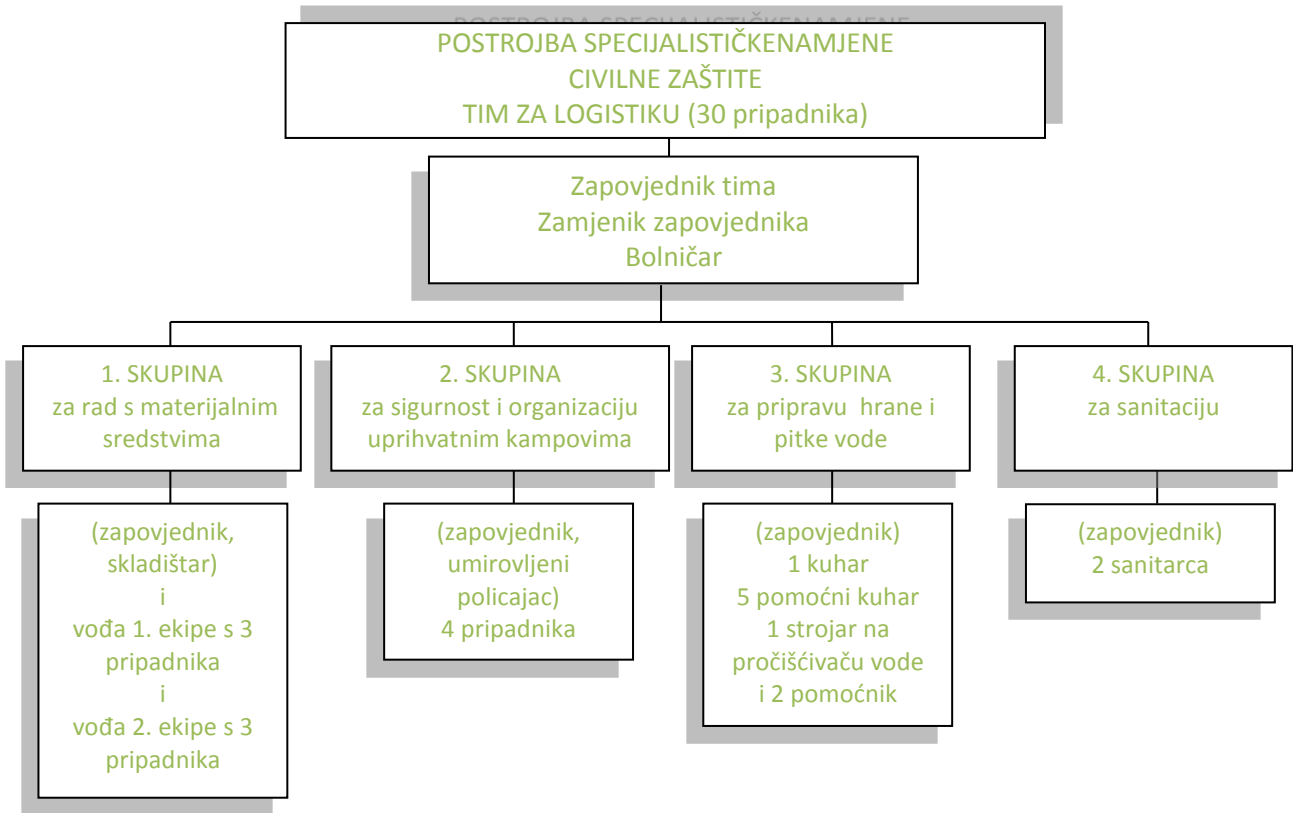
POSTROJBA SPECIJALISTIČKENAMJENE
CIVILNE ZAŠTITE
TIM ZA LOGISTIKU (30 pripadnika)

Zapovjednik tima
Zamjenik zapovjednika
Bolničar

1. SKUPINA
za rad s materijalnim sredstvima

2. SKUPINA
za sigurnost i organizaciju uprihvatnim kampovima

3. SKUPINA
za pripravu hrane i pitke vode

4. SKUPINA
za sanitaciju

(zapovjednik, skladištar)
i
vođa 1. ekipe s 3 pripadnika
i
vođa 2. ekipe s 3 pripadnika

(zapovjednik, umirovljeni policajac)
4 pripadnika

(zapovjednik)
1 kuhar
5 pomoćni kuhar
1 strojar na pročišćivaču vode
i 2 pomoćnik

(zapovjednik)
2 sanitarca